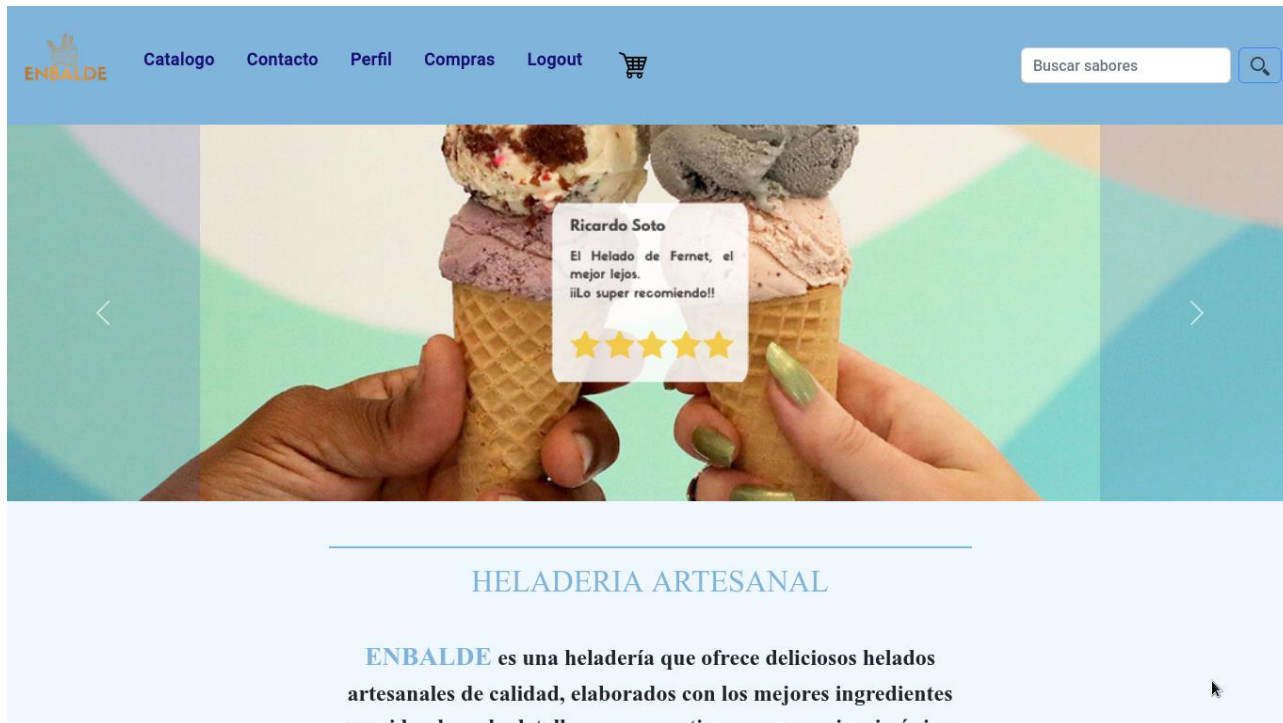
ENBALDE

Catalogo Contacto Perfil Compras Logout

Buscar sabores

Ricardo Soto

El Helado de Fernet, el mejor lejos.
¡¡Lo super recomiendo!!

HELADERIA ARTESANAL

ENBALDE es una heladería que ofrece deliciosos helados artesanales de calidad, elaborados con los mejores ingredientes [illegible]